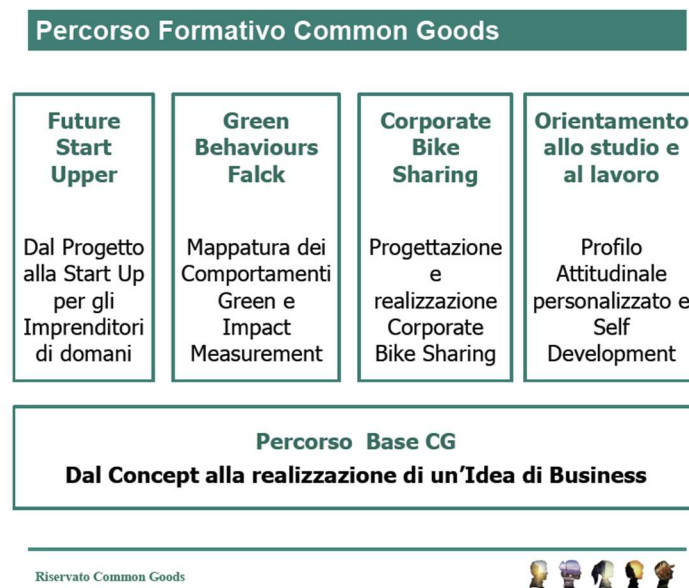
Percorso Formativo Common Goods

Future Start Upper

Dal Progetto alla Start Up per gli Imprenditori di domani

Green Behaviours Falck

Mappatura dei Comportamenti Green e Impact Measurement

Corporate Bike Sharing

Progettazione e realizzazione Corporate Bike Sharing

Orientamento allo studio e al lavoro

Profilo Attitudinale personalizzato e Self Development

Percorso Base CG

Dal Concept alla realizzazione di un'Idea di Business

Riservato Common Goods